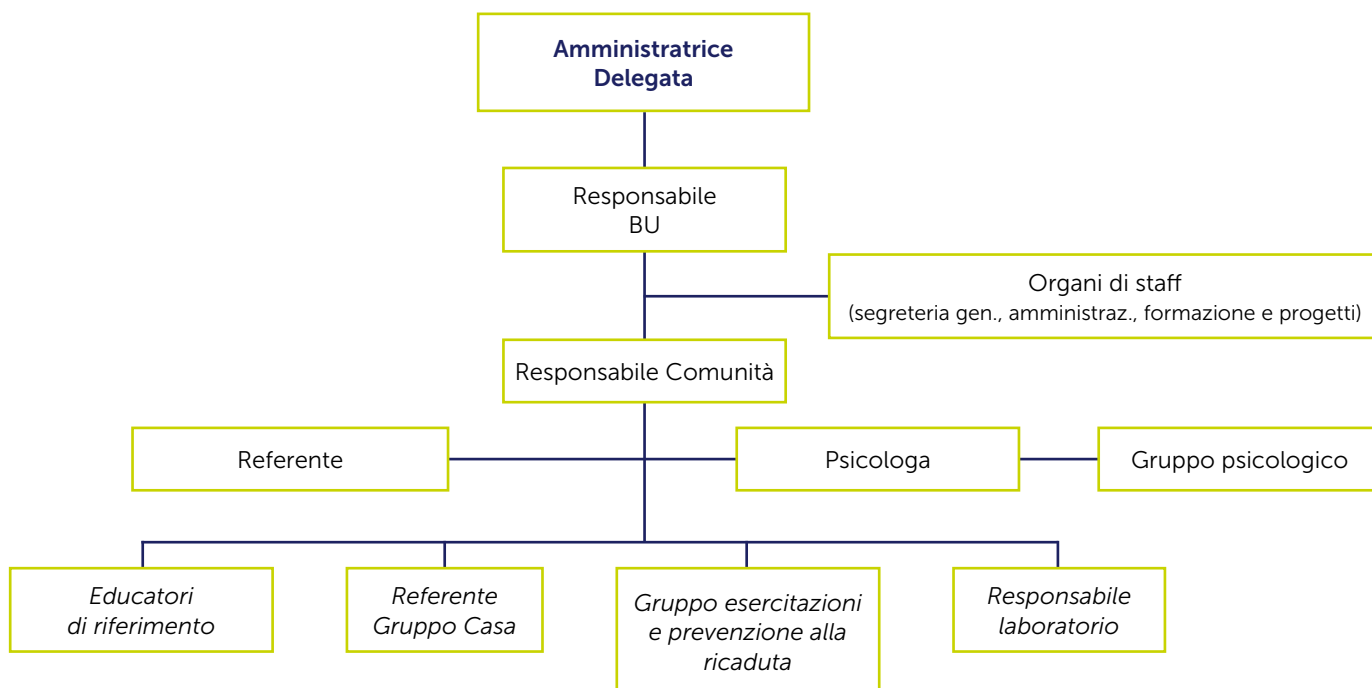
Amministratrice Delegata

Responsabile BU

Organi di staff
(segreteria gen., amministraz., formazione e progetti)

Responsabile Comunità

Referente

Psicologa

Gruppo psicologico

Educatori di riferimento

Referente Gruppo Casa

Gruppo esercitazioni e prevenzione alla ricaduta

Responsabile laboratorio